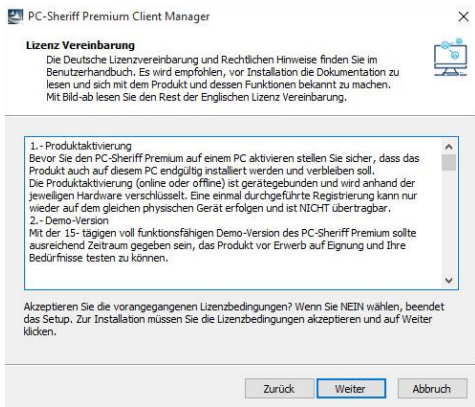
PC-Sheriff Premium Client Manager

×

Lizenz Vereinbarung

Die Deutsche Lizenzvereinbarung und Rechtlichen Hinweise finden Sie im Benutzerhandbuch. Es wird empfohlen, vor Installation die Dokumentation zu lesen und sich mit dem Produkt und dessen Funktionen bekannt zu machen. Mit Bild-ab lesen Sie den Rest der Englischen Lizenz Vereinbarung.

1.- Produktaktivierung
Bevor Sie den PC-Sheriff Premium auf einem PC aktivieren stellen Sie sicher, dass das Produkt auch auf diesem PC endgültig installiert werden und verbleiben soll.
Die Produktaktivierung (online oder offline) ist gerätegebunden und wird anhand der jeweiligen Hardware verschlüsselt. Eine einmal durchgeführte Registrierung kann nur wieder auf dem gleichen physischen Gerät erfolgen und ist NICHT übertragbar.
2.- Demo-Version
Mit der 15- tägigen voll funktionsfähigen Demo-Version des PC-Sheriff Premium sollte ausreichend Zeitraum gegeben sein, das Produkt vor Erwerb auf Eignung und Ihre Bedürfnisse testen zu können.

Akzeptieren Sie die vorangegangenen Lizenzbedingungen? Wenn Sie NEIN wählen, beendet das Setup. Zur Installation müssen Sie die Lizenzbedingungen akzeptieren und auf Weiter klicken.

Zurück Weiter Abbruch